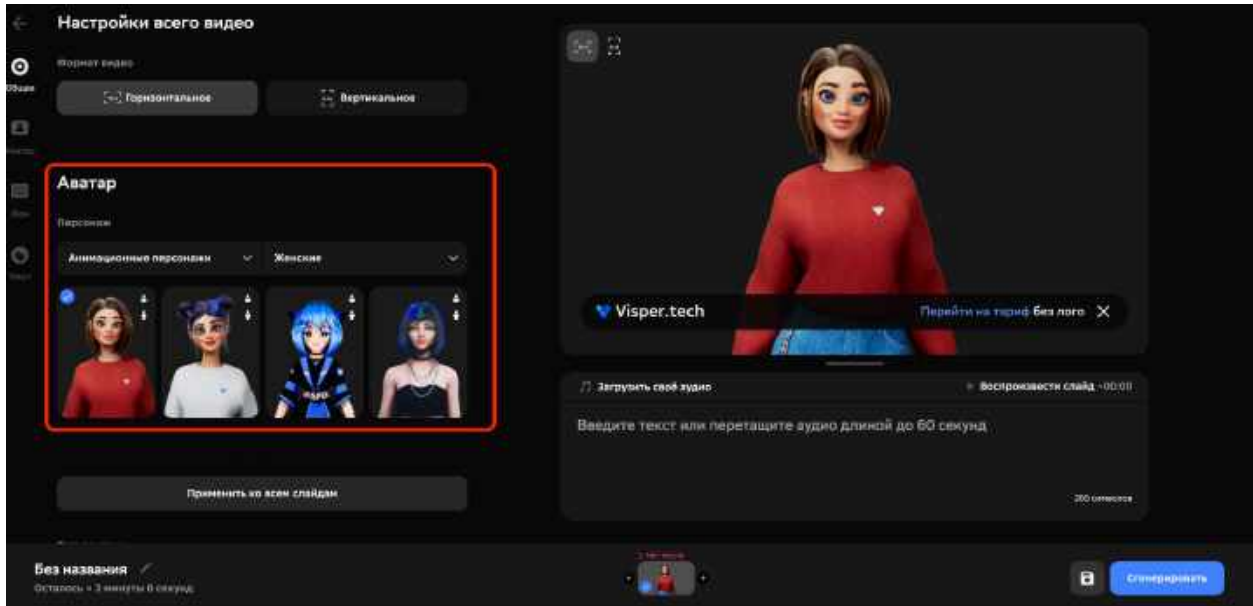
Настройки всего видео

Формат видео

Горизонтальное

Вертикальное

Общее

Аватар

Персонаж

Анимационные персонажи

Женские

Применить ко всем слайдам

Visper.tech

Перейти на тариф без лого

Загрузить своё аудио

Воспроизвести слайд 00:00

Введите текст или перетащите аудио длиной до 60 секунд

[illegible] символов

Без названия

Осталось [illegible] минуты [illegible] секунд

Сгенерировать